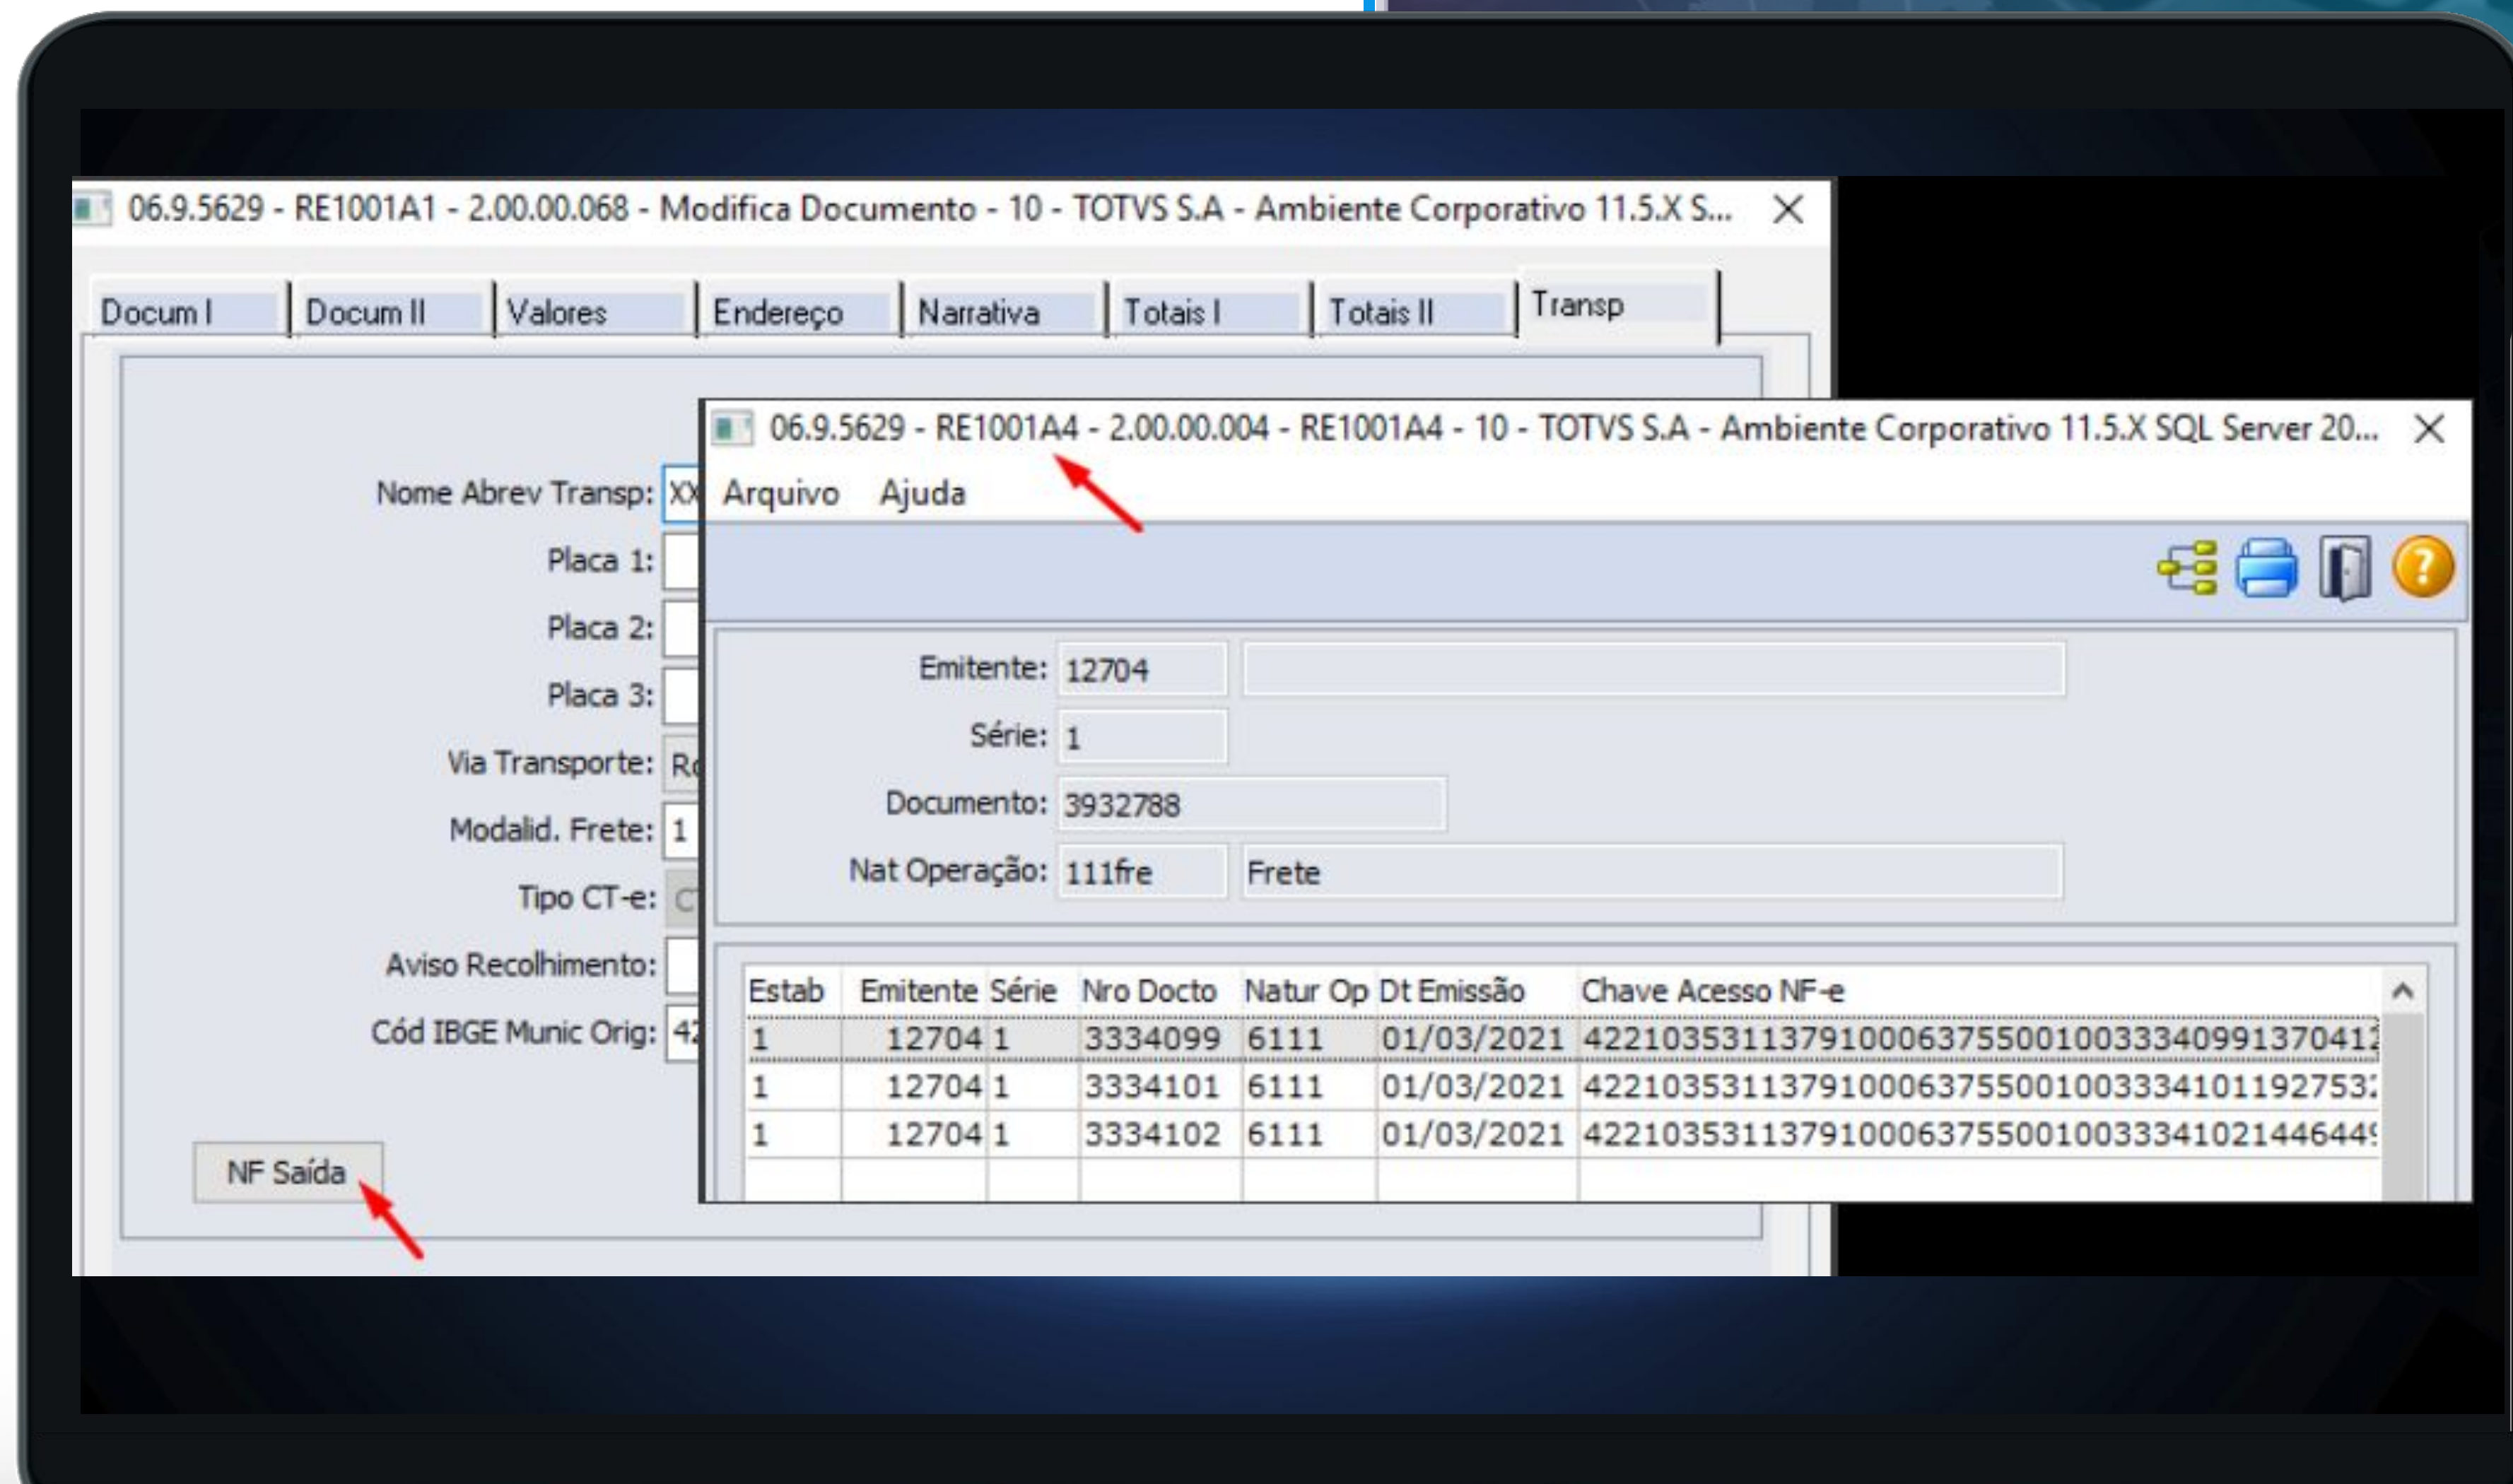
06.9.5629 - RE1001A1 - 2.00.00.068 - Modifica Documento - 10 - TOTVS S.A - Ambiente Corporativo 11.5.X S...

Docum I | Docum II | Valores | Endereço | Narrativa | Totais I | Totais II | Transp

Nome Abrev Transp: XX
Placa 1:
Placa 2:
Placa 3:
Via Transporte: Ro
Modalid. Frete: 1
Tipo CT-e: C
Aviso Recolhimento:
Cód IBGE Munic Orig: 42

NF Saída

06.9.5629 - RE1001A4 - 2.00.00.004 - RE1001A4 - 10 - TOTVS S.A - Ambiente Corporativo 11.5.X SQL Server 20...

Arquivo Ajuda

Emitente: 12704
Série: 1
Documento: 3932788
Nat Operação: 111fre Frete

| Estab | Emitente | Série | Nro Docto | Natur Op | Dt Emissão | Chave Acesso NF-e |
|---|---|---|---|---|---|---|
| 1 | 12704 | 1 | 3334099 | 6111 | 01/03/2021 | 4221035311379100063755001003334099137041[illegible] |
| 1 | 12704 | 1 | 3334101 | 6111 | 01/03/2021 | 4221035311379100063755001003334101192753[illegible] |
| 1 | 12704 | 1 | 3334102 | 6111 | 01/03/2021 | 4221035311379100063755001003334102144644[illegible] |